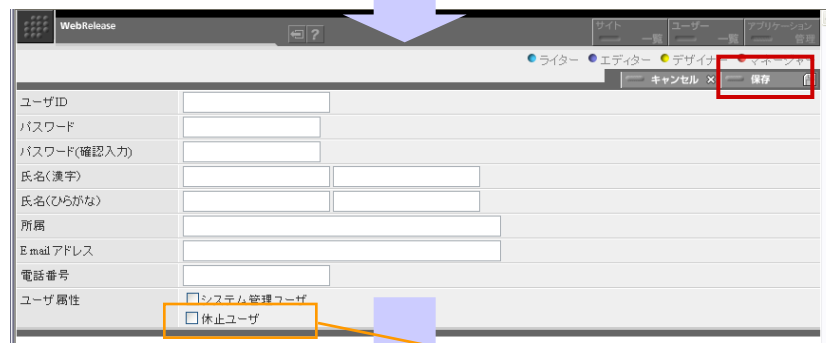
WebRelease

?

サイト 一覧 ユーザー 一覧 アプリケーション 管理

ライター エディター デザイナー マネージャ

キャンセル 保存

ユーザID

パスワード

パスワード(確認入力)

氏名(漢字)

氏名(ひらがな)

所属

E mailアドレス

電話番号

ユーザ属性 システム管理ユーザ

休止ユーザ